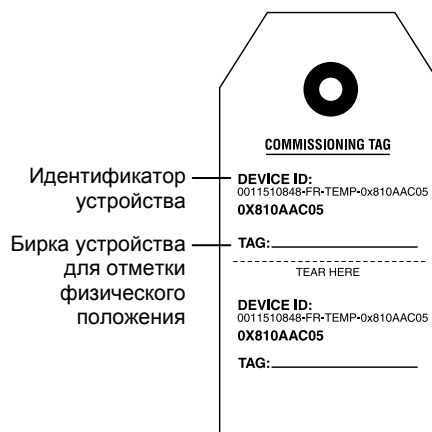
COMMISSIONING TAG

Идентификатор устройства

DEVICE ID:
0011510848-FR-TEMP-0x810AAC05
0X810AAC05

Бирка устройства для отметки физического положения

TAG:

TEAR HERE

DEVICE ID:
0011510848-FR-TEMP-0x810AAC05
0X810AAC05

TAG: